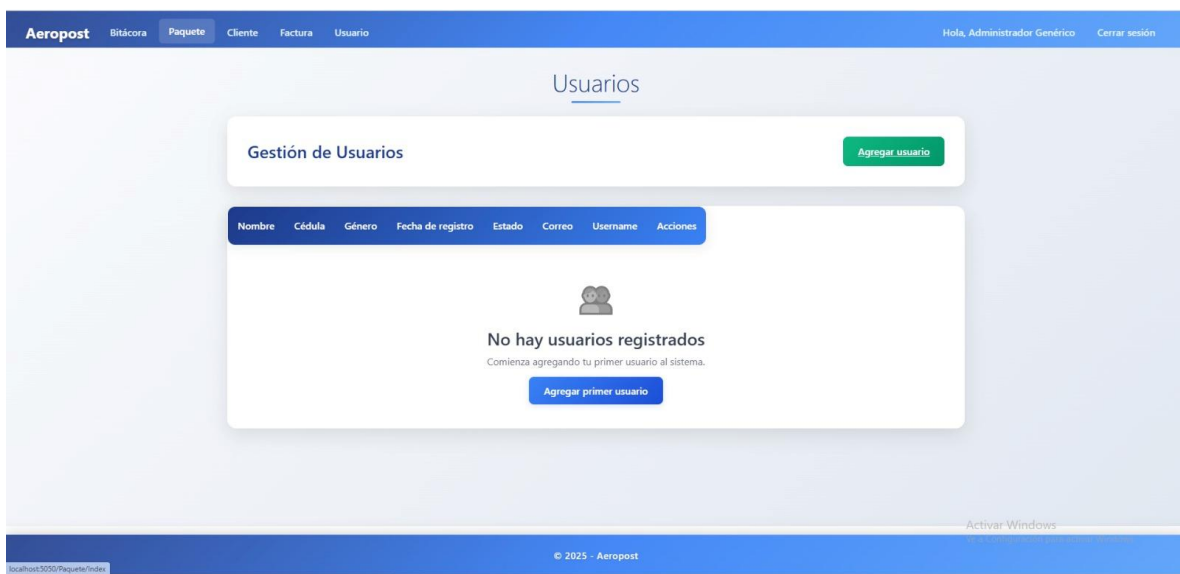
Aeropost Bitácora Paquete Cliente Factura Usuario Hola, Administrador Genérico Cerrar sesión

Usuarios

Gestión de Usuarios

Agregar usuario

| Nombre | Cédula | Género | Fecha de registro | Estado | Correo | Username | Acciones |
|---|---|---|---|---|---|---|---|

No hay usuarios registrados

Comienza agregando tu primer usuario al sistema.

Agregar primer usuario

Activar Windows
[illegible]

© 2025 - Aeropost

localhost:5050/Paquete/Index